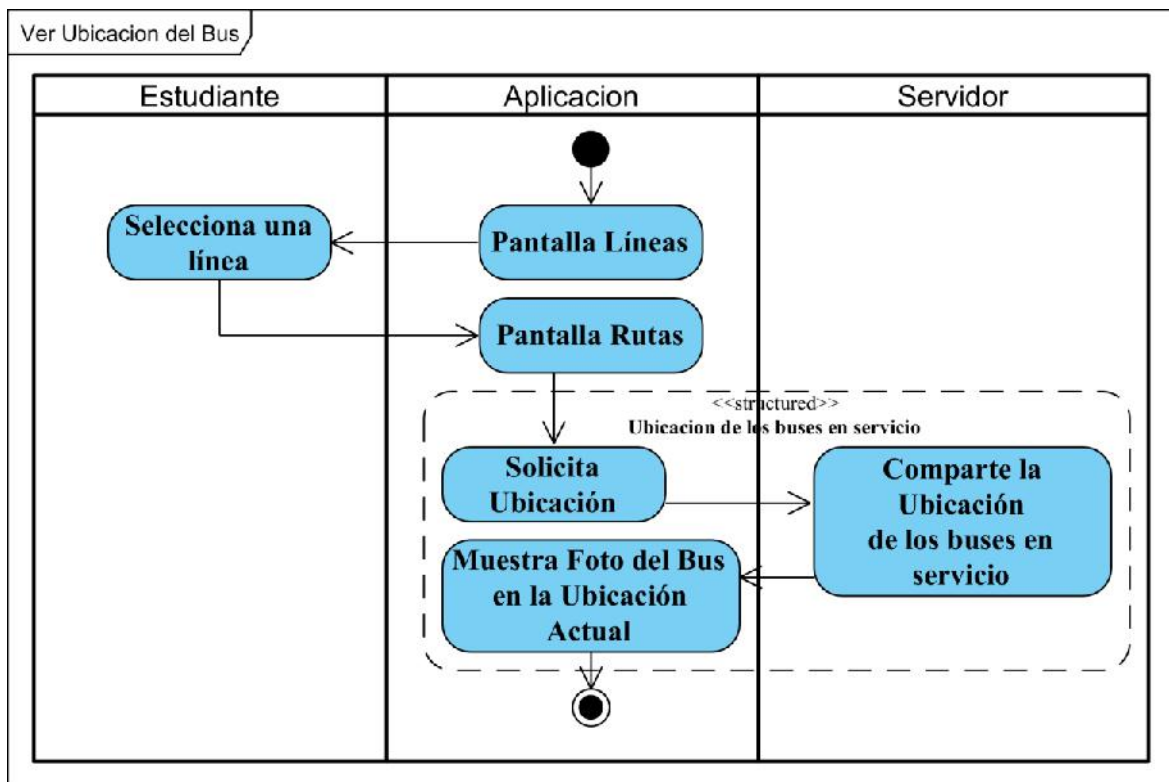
Ver Ubicacion del Bus

| Estudiante | Aplicacion | Servidor |
|---|---|---|

Selecciona una línea

Pantalla Líneas

Pantalla Rutas

<<structured>>
Ubicacion de los buses en servicio

Solicita Ubicación

Comparte la Ubicación de los buses en servicio

Muestra Foto del Bus en la Ubicación Actual